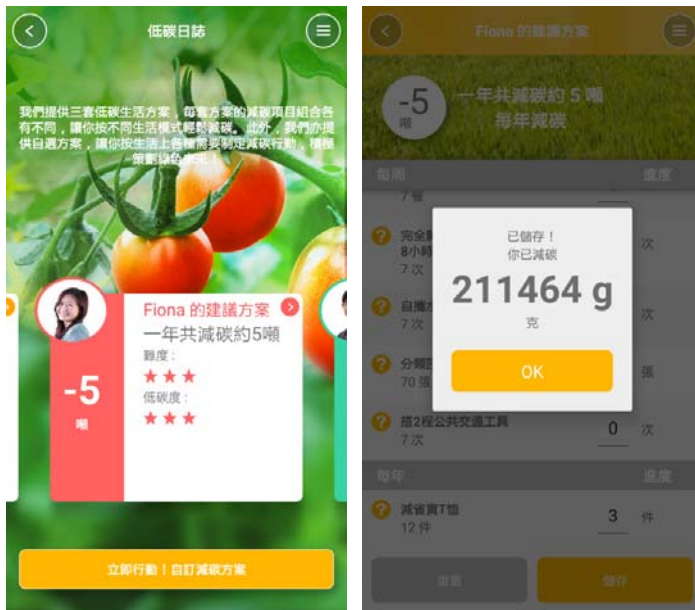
低碳日誌

我們提供三套低碳生活方案，每套方案的減碳項目組合各有不同，讓你按不同生活模式輕鬆減碳。此外，我們亦提供自選方案，讓你按生活上各種需要制定減碳行動，積極策劃綠色生活！

Fiona 的建議方案
一年共減碳約5噸
難度：
★★★
低碳度：
★★★
-5
噸

立即行動！自訂減碳方案

Fiona 的建議方案
-5
噸
一年共減碳約 5 噸
每年減碳

每周
進度
7 餐
完全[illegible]
8小時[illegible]
7 次
次
自攜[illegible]
7 次
次
分類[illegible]
70 張
張
搭2程公共交通工具
7 次
0
次
每年
進度
減省買T恤
12 件
3
件
重置
儲存

已儲存！
你已減碳
211464 g
克
OK